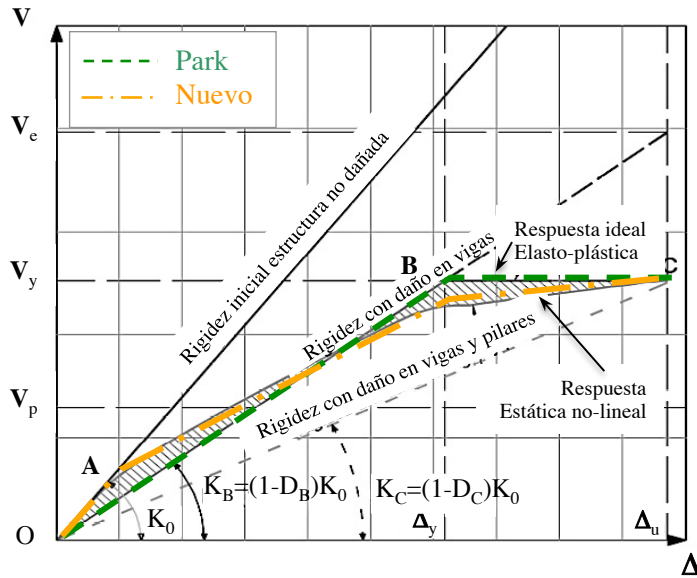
V
Park
Nuevo
$V_e$
Rigidez inicial estructura no dañada
Respuesta ideal
Elasto-plástica
$V_y$
B
C
Rigidez con daño en vigas
Rigidez con daño en vigas y pilares
$V_p$
Respuesta
Estática no-lineal
A
$K_B=(1-D_B)K_0$
$K_C=(1-D_C)K_0$
$K_0$
O
$\Delta_y$
$\Delta_u$
$\Delta$